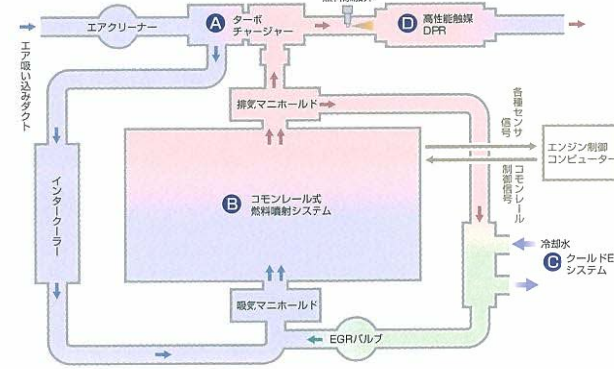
エアクリーナー

A ターボチャージャー

D 高性能触媒 DPR

エア吸い込みダクト

排気マニホールド

各種センサ信号

エンジン制御コンピューター

コモンレール制御信号

インタークーラー

B コモンレール式燃料噴射システム

冷却水

C クールドE システム

吸気マニホールド

EGRバルブ